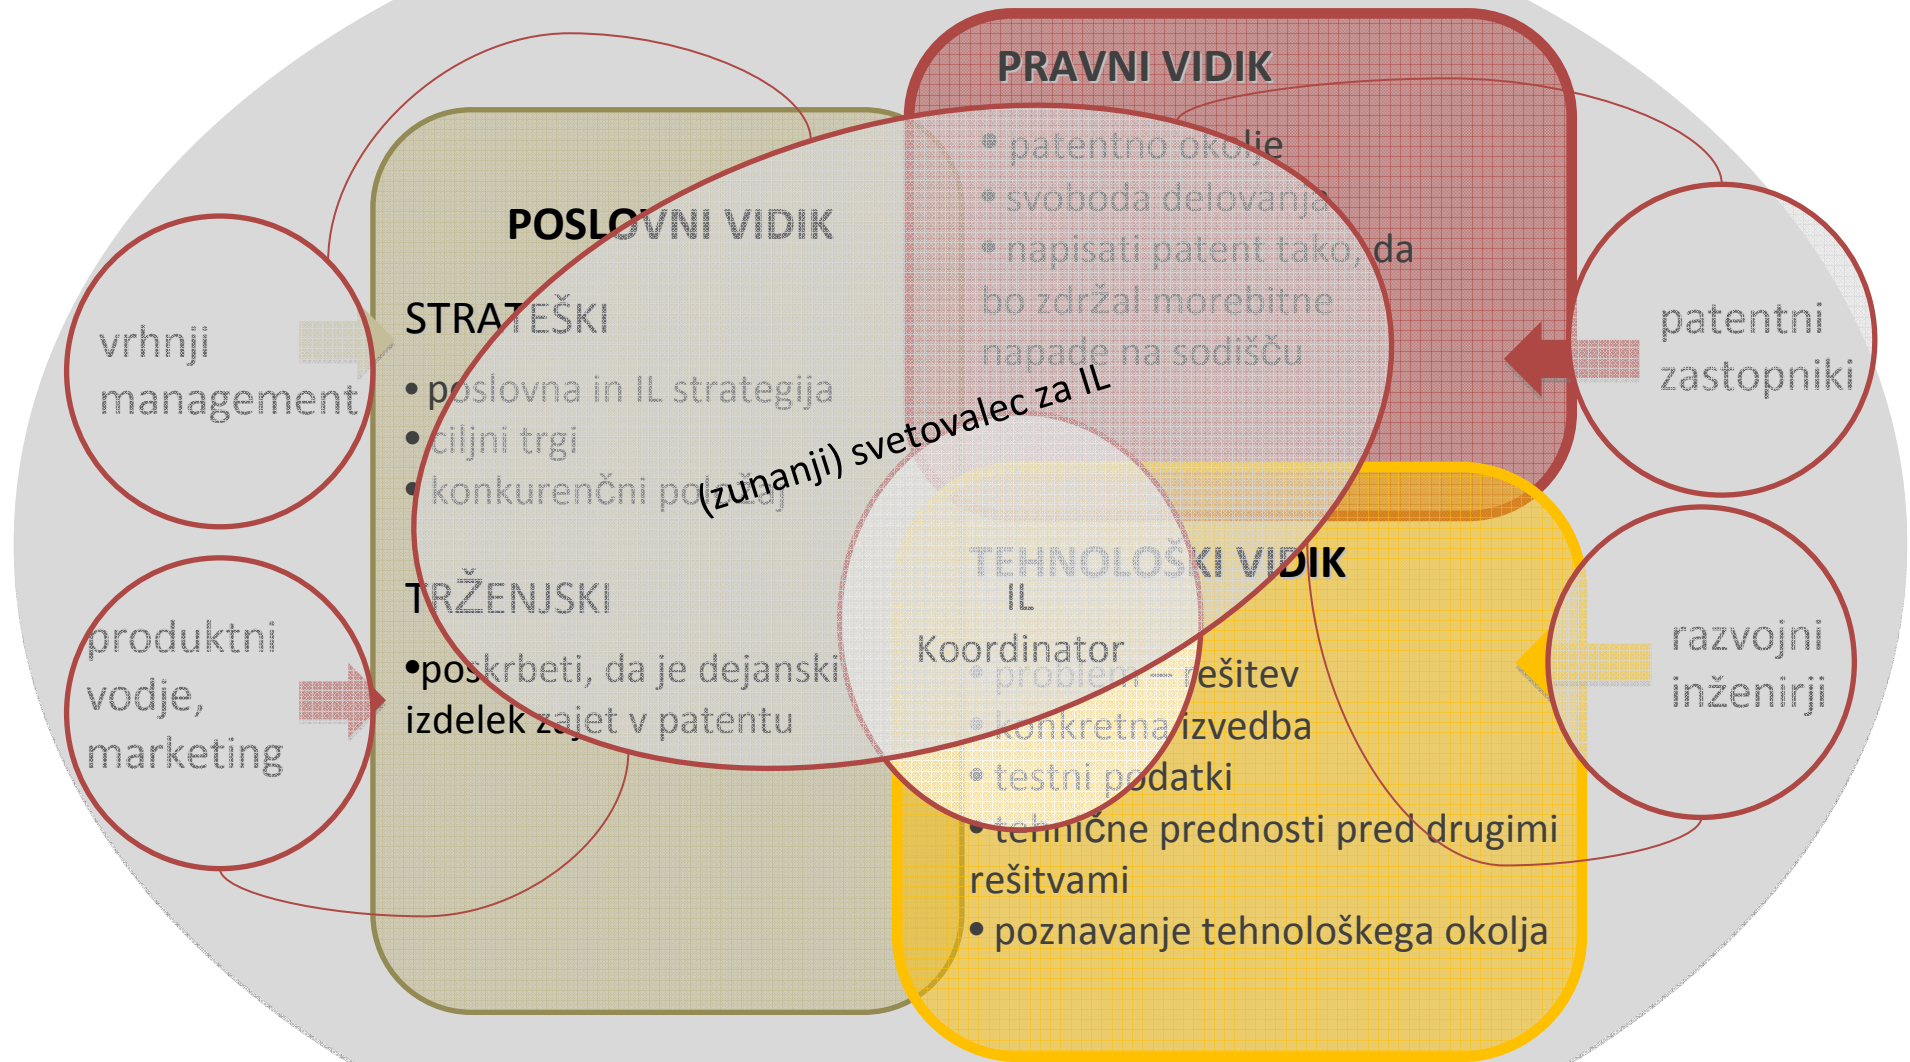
PRAVNI VIDIK

• patentno okolje
• svoboda delovanja
• napisati patent tako, da bo zdržal morebitne napade na sodišču

POSLOVNI VIDIK

STRATEŠKI

• poslovna in IL strategija
• ciljni trgi
• konkurenčni položaj

TRŽENJSKI

•poskrbeti, da je dejanski izdelek zajet v patentu

(zunanji) svetovalec za IL

IL Koordinator

TEHNOLOŠKI VIDIK

• problem – rešitev
• konkretna izvedba
• testni podatki
• tehnične prednosti pred drugimi rešitvami
• poznavanje tehnološkega okolja

vrhnji management

produktni vodje, marketing

patentni zastopniki

razvojni inženirji